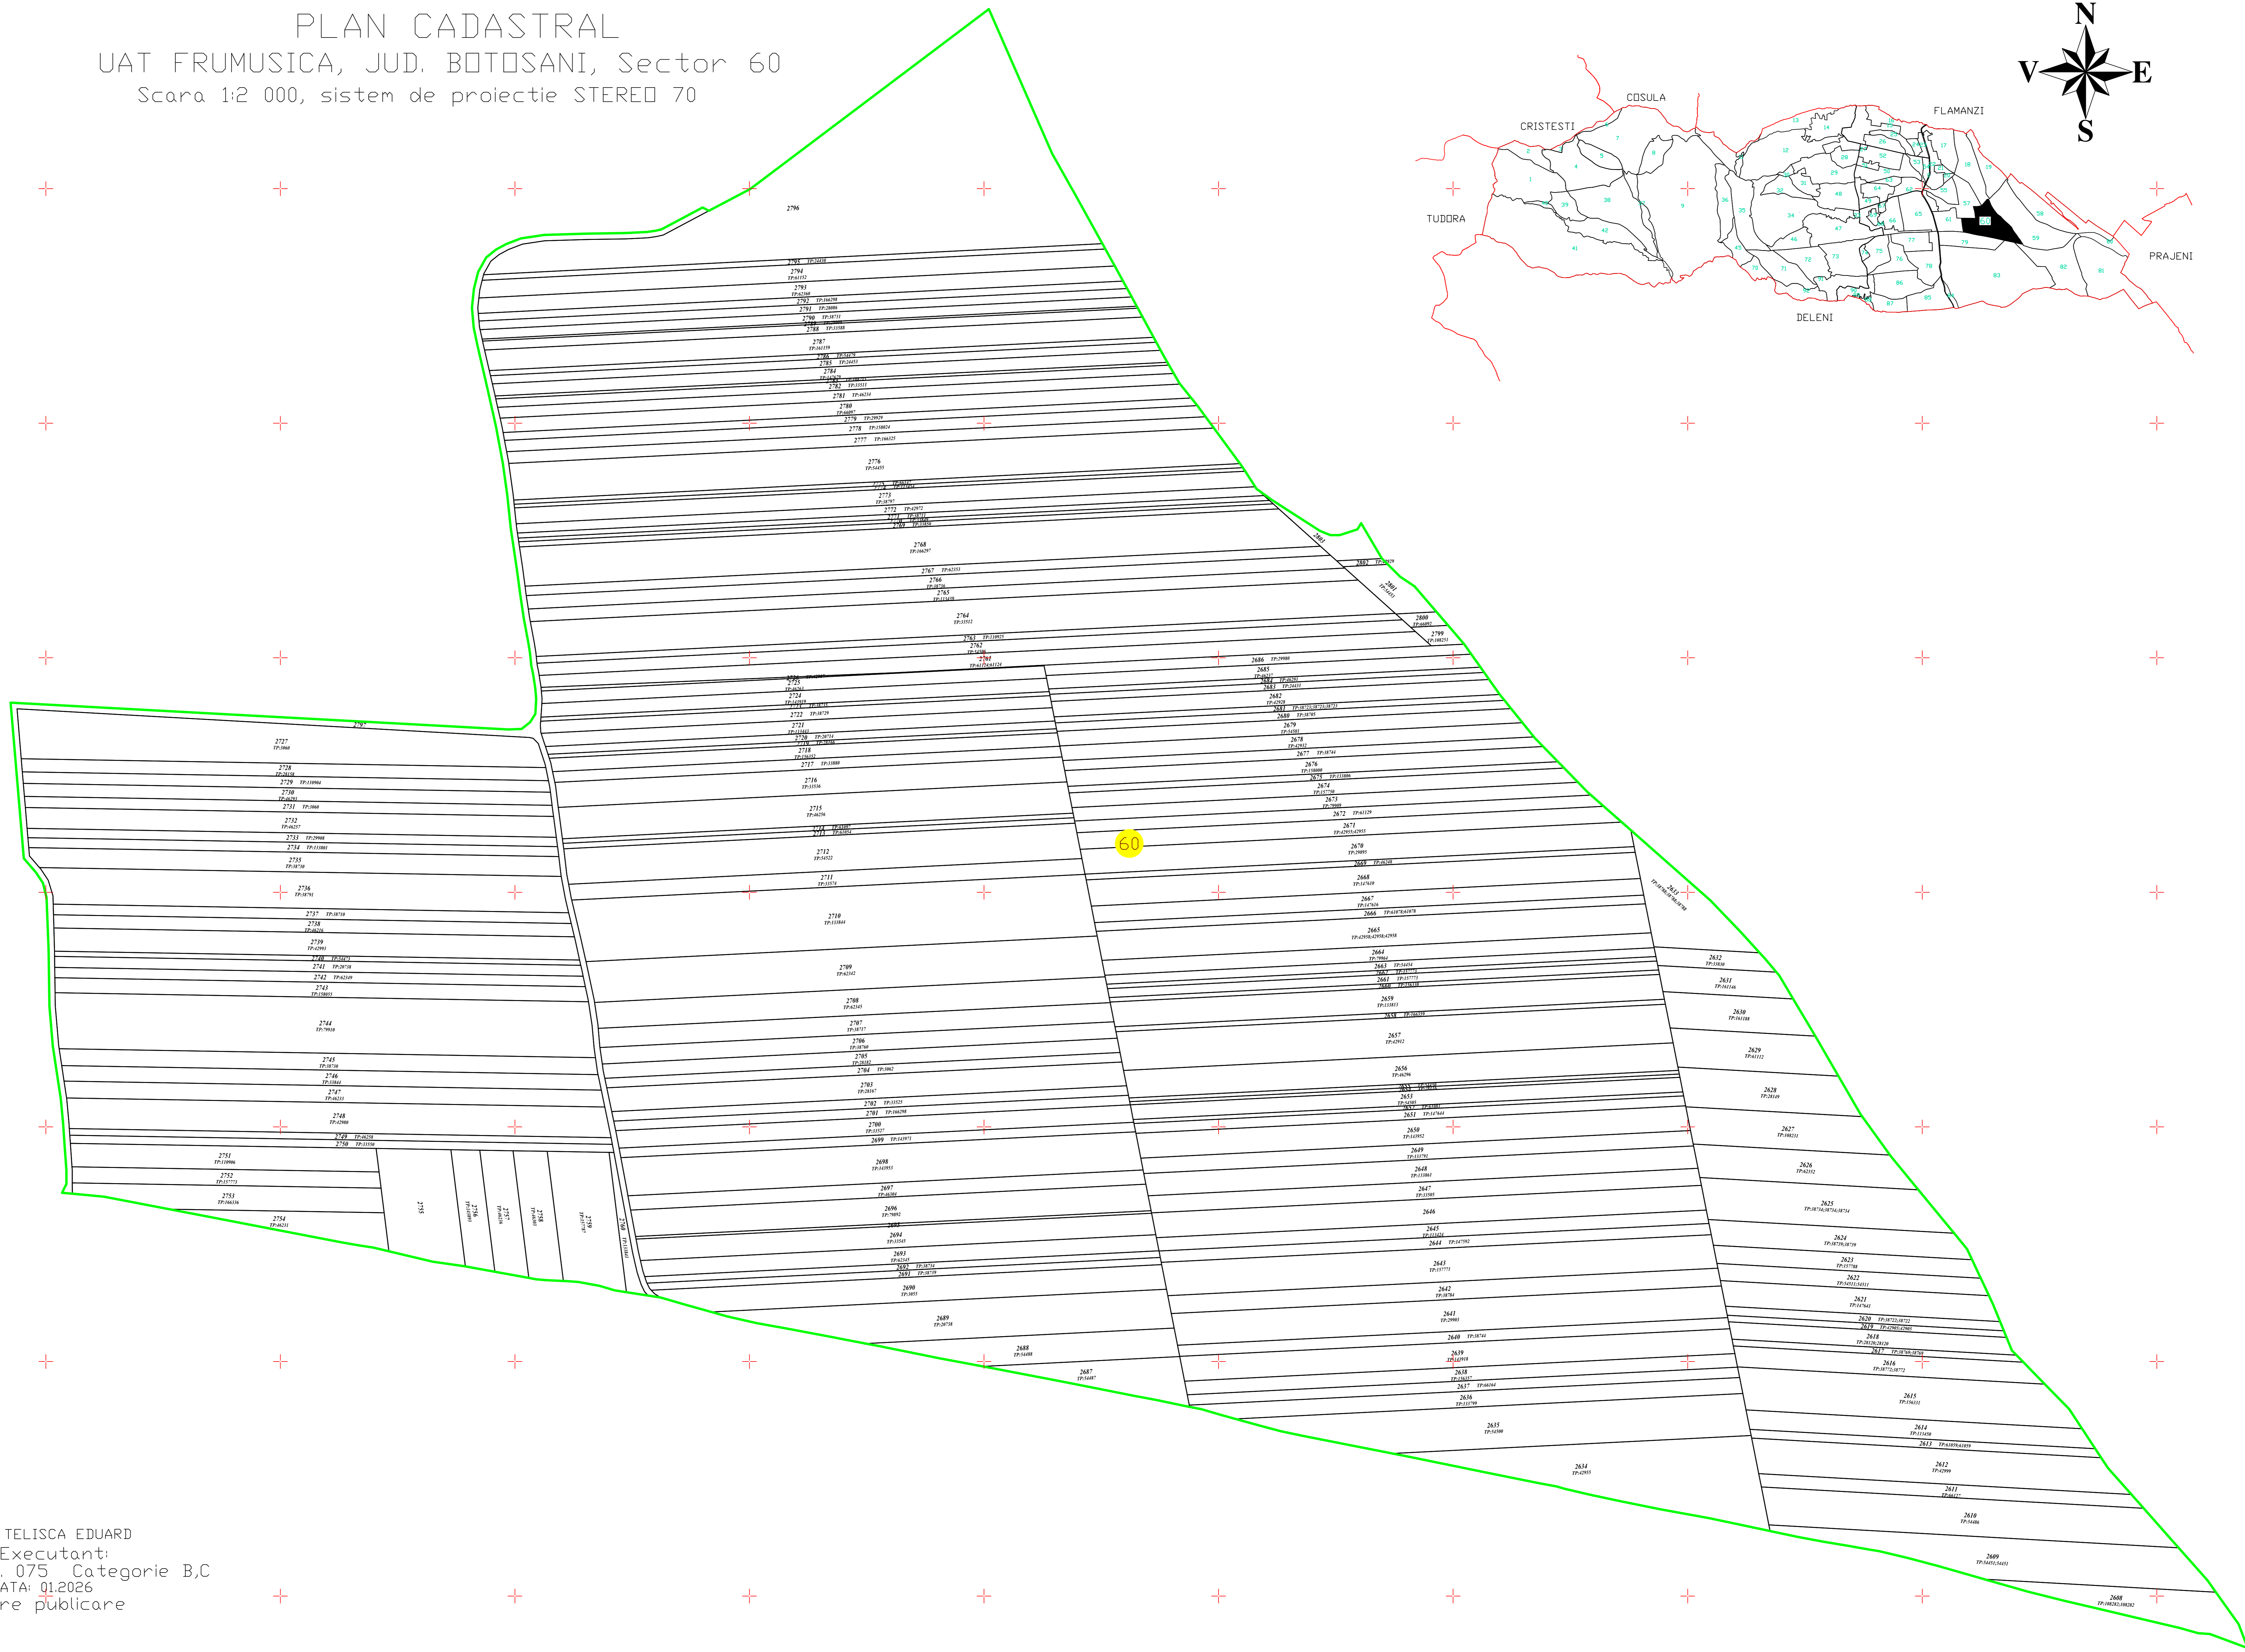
PLAN CADASTRAL
UAT FRUMUSICA, JUD. BOTOSANI, Sector 60
Scara 1:2 000, sistem de proiectie STEREO 70

N
V E
S

COSULA
CRISTESTI
FLAMANZI
TUDORA
PRAJENI
DELENI

2796
2795
2794
2793
2792
2791
2790
2789
2788
2787
2786
2785
2784
2783
2782
2781
2780
2779
2778
2777
2776
2775
2774
2773
2772
2771
2770
2769
2768
2767
2766
2765
2764
2763
2762
2761
2803
2802
2801
2800
2799
2797
2727
2728
2729
2730
2731
2732
2733
2734
2735
2736
2737
2738
2739
2740
2741
2742
2743
2744
2745
2746
2747
2748
2749
2750
2751
2752
2753
2754
2755
2756
2757
2758
2759
2760
2726
2725
2724
2723
2722
2721
2720
2719
2718
2717
2716
2715
2714
2713
2712
2711
2710
2709
2708
2707
2706
2705
2704
2703
2702
2701
2700
2699
2698
2697
2696
2695
2694
2693
2692
2691
2690
2689
2688
2687
2686
2685
2684
2683
2682
2681
2680
2679
2678
2677
2676
2675
2674
2673
2672
2671
2670
2669
2668
2667
2666
2665
2664
2663
2662
2661
2660
2659
2658
2657
2656
2655
2654
2653
2652
2651
2650
2649
2648
2647
2646
2645
2644
2643
2642
2641
2640
2639
2638
2637
2636
2635
2634
2633
2632
2631
2630
2629
2628
2627
2626
2625
2624
2623
2622
2621
2620
2619
2618
2617
2616
2615
2614
2613
2612
2611
2610
2609
2608

60

TELISCA EDUARD
Executant:
. 075 Categorie B,C
ATA: 01.2026
re publicare